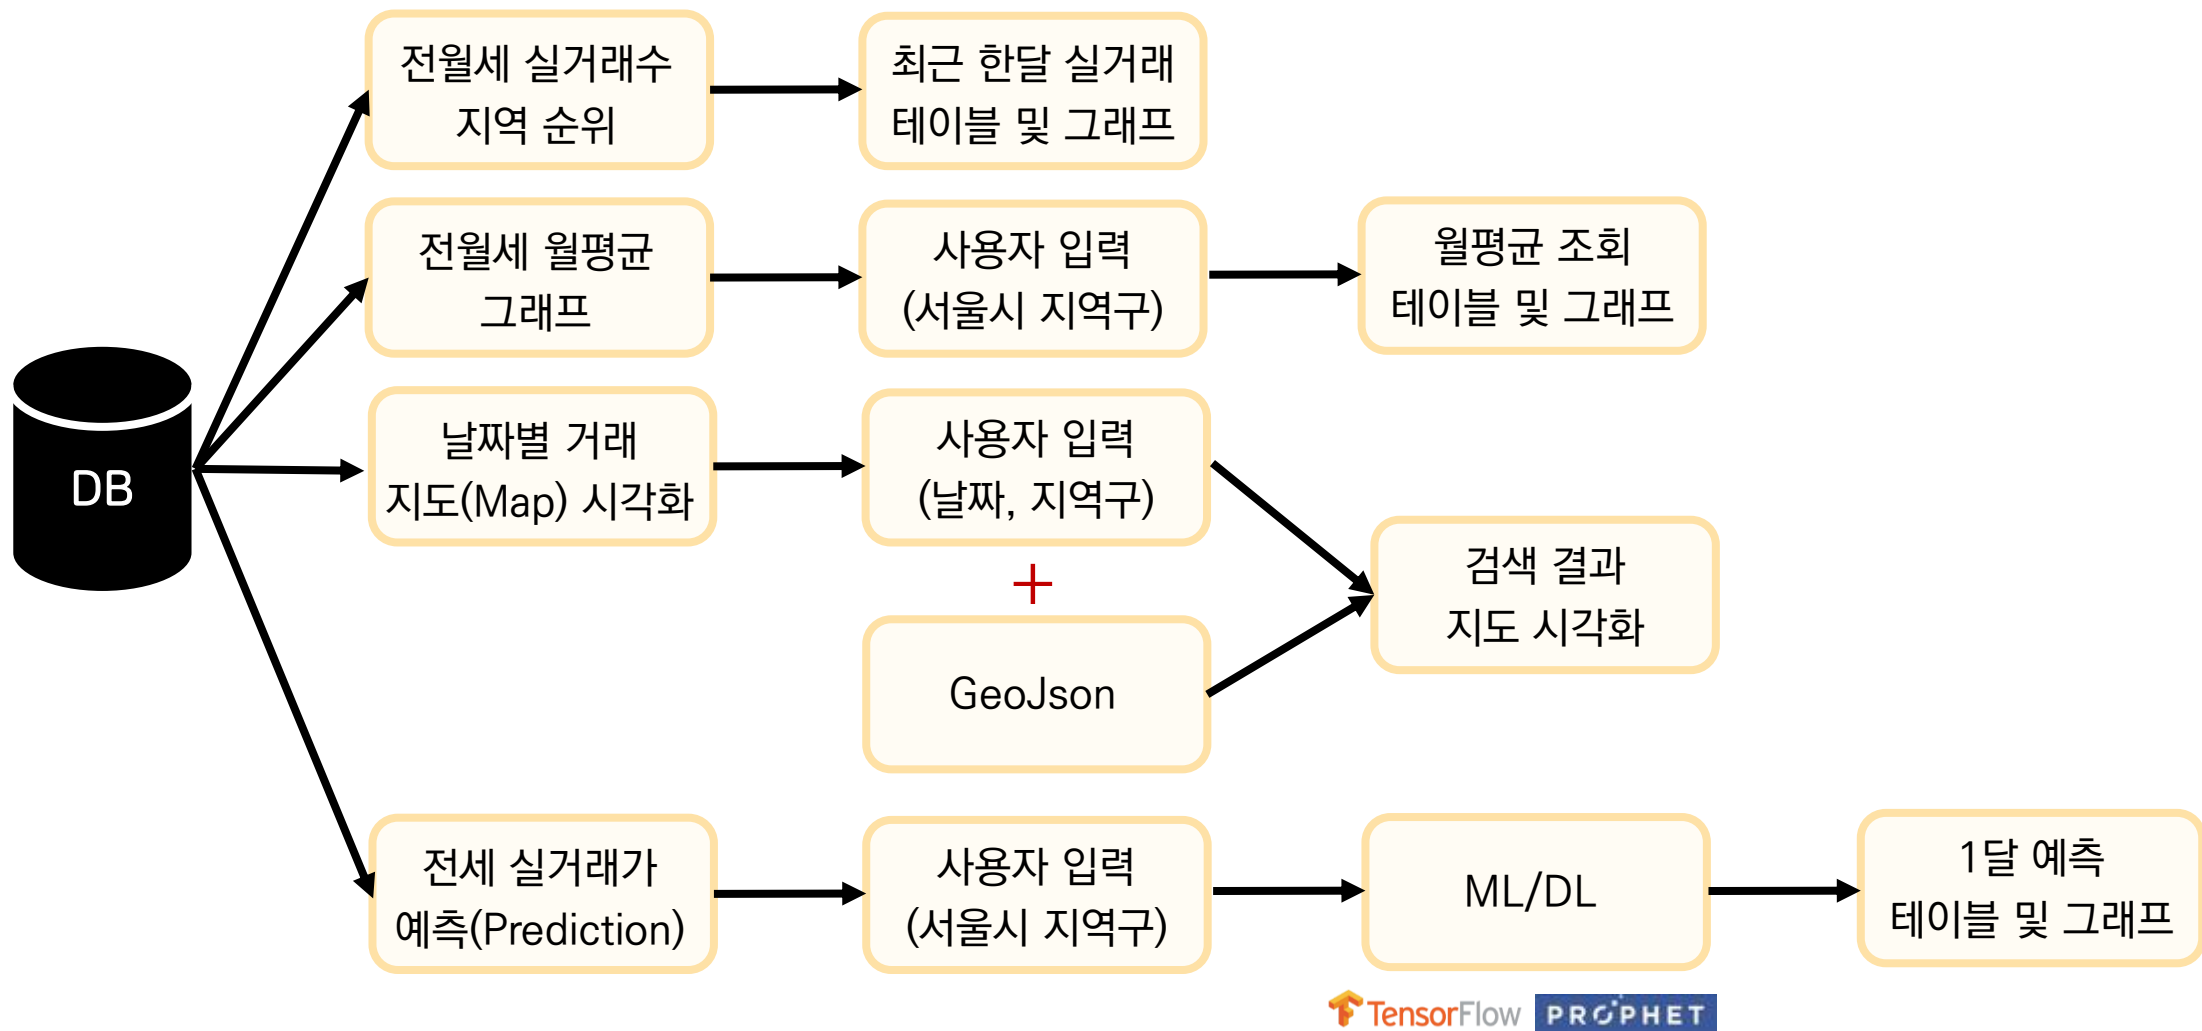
DB

전월세 실거래수 지역 순위

최근 한달 실거래 테이블 및 그래프

전월세 월평균 그래프

사용자 입력 (서울시 지역구)

월평균 조회 테이블 및 그래프

날짜별 거래 지도(Map) 시각화

사용자 입력 (날짜, 지역구)

+

GeoJson

검색 결과 지도 시각화

전세 실거래가 예측(Prediction)

사용자 입력 (서울시 지역구)

ML/DL

1달 예측 테이블 및 그래프

TensorFlow PROPHET